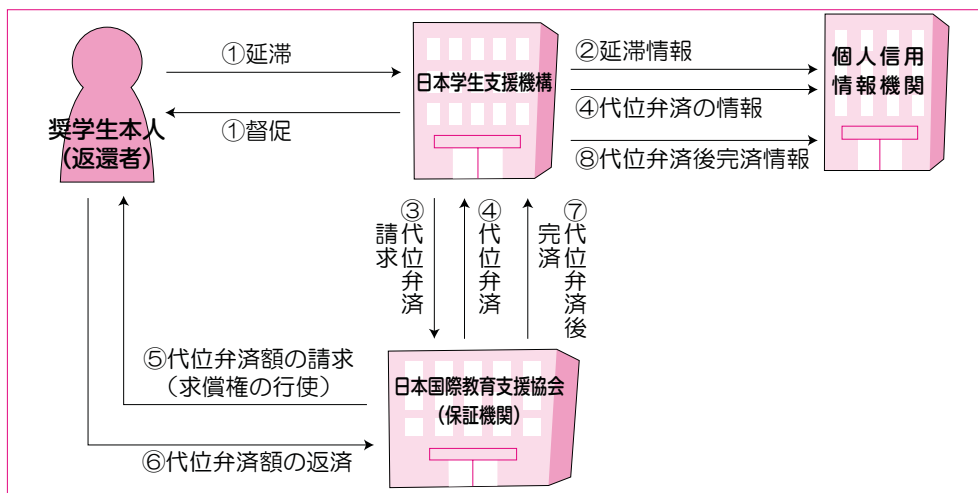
奨学生本人
(返還者)

①延滞

①督促

日本学生支援機構

②延滞情報

④代位弁済の情報

⑧代位弁済後完済情報

個人信用
情報機関

③代位弁済請求

④代位弁済

⑦代位弁済後完済

⑤代位弁済額の請求
(求償権の行使)

⑥代位弁済額の返済

日本国際教育支援協会
(保証機関)